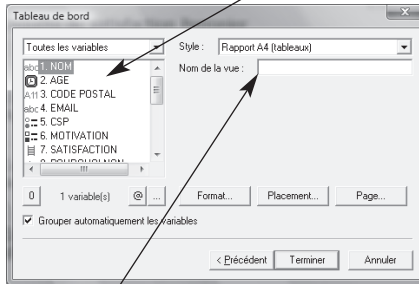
Tableau de bord

Toutes les variables

abc 1. NOM
2. AGE
A11 3. CODE POSTAL
abc 4. EMAIL
5. CSP
6. MOTIVATION
7. SATISFACTION
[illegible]

Style : Rapport A4 (tableaux)

Nom de la vue :

0 1 variable(s) @ ...

Format... Placement... Page...

Grouper automatiquement les variables

< Précédent Terminer Annuler